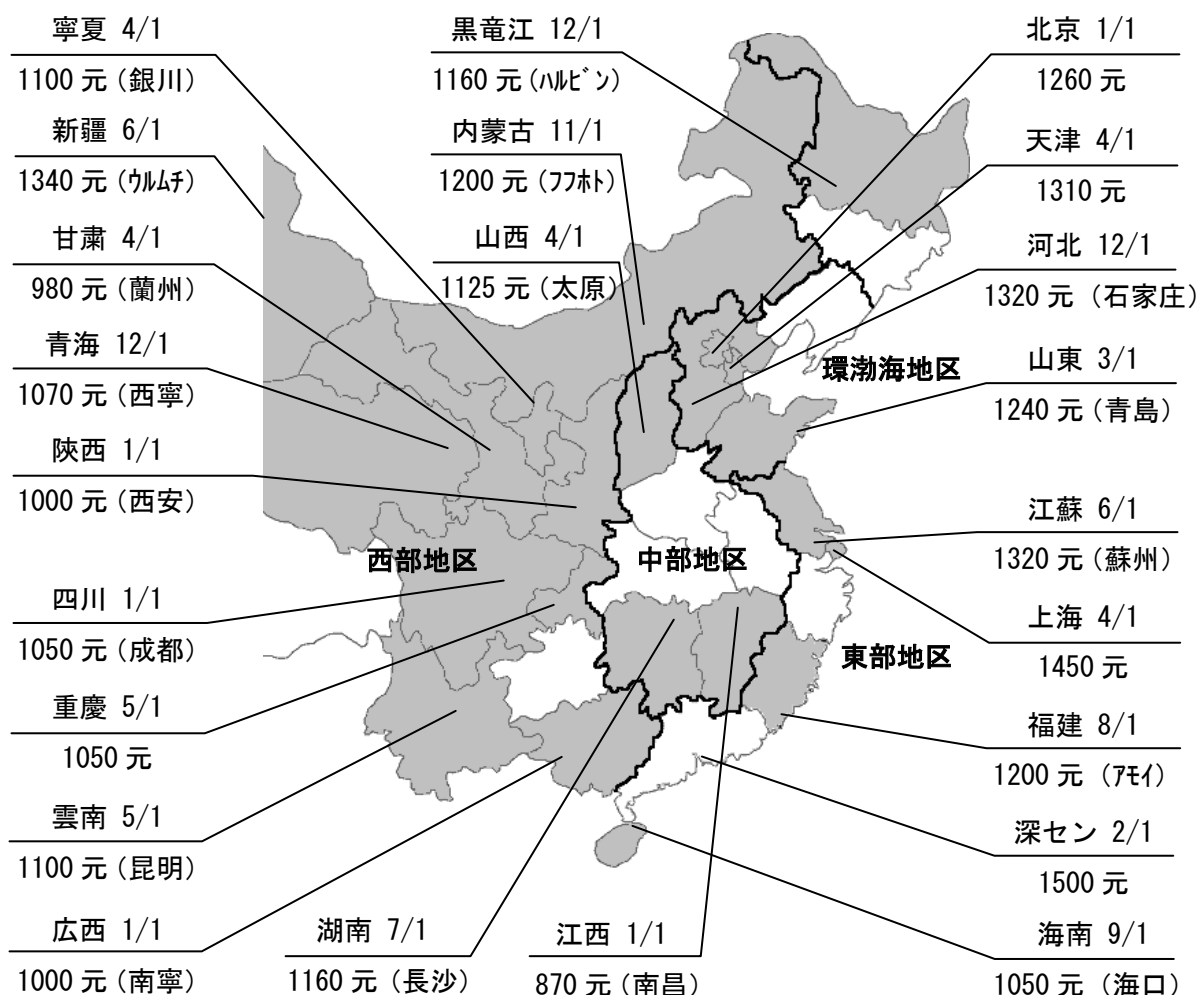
寧夏 4/1
1100 元（銀川）
新疆 6/1
1340 元（ｳﾙﾑﾁ）
甘粛 4/1
980 元（蘭州）
青海 12/1
1070 元（西寧）
陝西 1/1
1000 元（西安）
四川 1/1
1050 元（成都）
重慶 5/1
1050 元
雲南 5/1
1100 元（昆明）
広西 1/1
1000 元（南寧）

黒竜江 12/1
1160 元（ﾊﾙﾋﾞﾝ）
内蒙古 11/1
1200 元（ﾌﾌﾎﾄ）
山西 4/1
1125 元（太原）

西部地区
中部地区
環渤海地区
東部地区

湖南 7/1
1160 元（長沙）
江西 1/1
870 元（南昌）

北京 1/1
1260 元
天津 4/1
1310 元
河北 12/1
1320 元（石家庄）
山東 3/1
1240 元（青島）
江蘇 6/1
1320 元（蘇州）
上海 4/1
1450 元
福建 8/1
1200 元（ｱﾓｲ）
深セン 2/1
1500 元
海南 9/1
1050 元（海口）